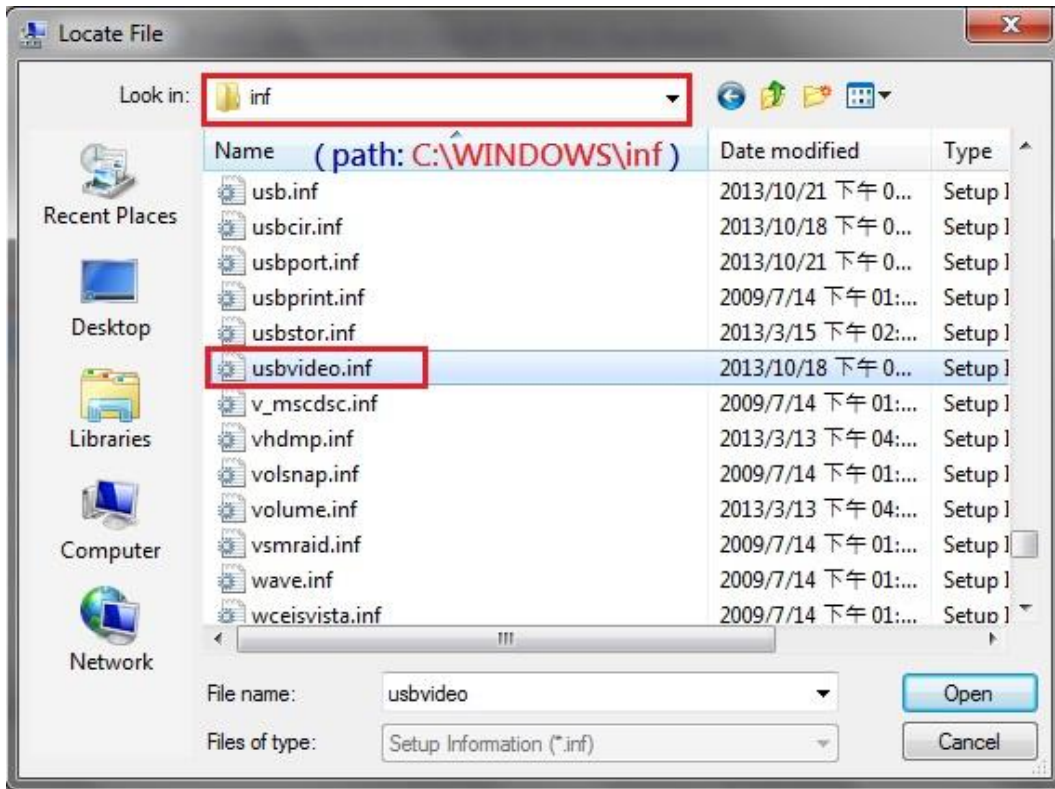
Locate File

Look in: inf

Recent Places
Desktop
Libraries
Computer
Network

| Name (path: C:\WINDOWS\inf) | Date modified | Type |
|---|---|---|
| usb.inf | 2013/10/21 下午 0... | Setup I |
| usbcir.inf | 2013/10/18 下午 0... | Setup I |
| usbport.inf | 2013/10/21 下午 0... | Setup I |
| usbprint.inf | 2009/7/14 下午 01:... | Setup I |
| usbstor.inf | 2013/3/15 下午 02:... | Setup I |
| usbvideo.inf | 2013/10/18 下午 0... | Setup I |
| v_mscdsc.inf | 2009/7/14 下午 01:... | Setup I |
| vhdmp.inf | 2013/3/13 下午 04:... | Setup I |
| volsnap.inf | 2009/7/14 下午 01:... | Setup I |
| volume.inf | 2013/3/13 下午 04:... | Setup I |
| vsmraid.inf | 2009/7/14 下午 01:... | Setup I |
| wave.inf | 2009/7/14 下午 01:... | Setup I |
| wceisvista.inf | 2009/7/14 下午 01:... | Setup I |

File name: usbvideo
Open
Files of type: Setup Information (*.inf)
Cancel